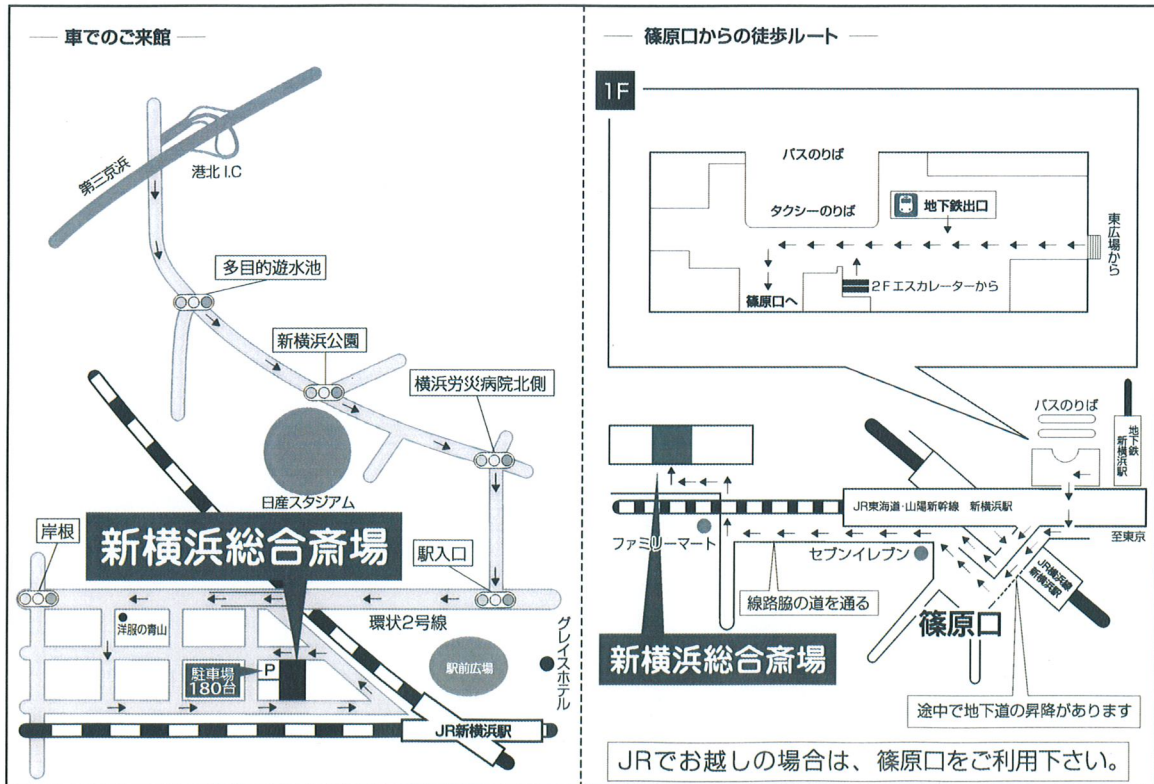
— 車でのご来館 —

第三京浜

港北 I.C

多目的遊水池

新横浜公園

横浜労災病院北側

日産スタジアム

新横浜総合斎場

岸根

駅入口

洋服の青山

環状2号線

駐車場 180台

P

駅前広場

グレイスホテル

JR新横浜駅

— 篠原口からの徒歩ルート —

1F

バスのりば

タクシーのりば

地下鉄出口

東広場から

篠原口へ

2Fエスカレーターから

バスのりば

地下鉄 新横浜駅

JR東海道・山陽新幹線 新横浜駅

ファミリーマート

セブンイレブン

至東京

JR横浜線 新横浜駅

線路脇の道を通る

篠原口

新横浜総合斎場

途中で地下道の昇降があります

JRでお越しの場合は、篠原口をご利用下さい。